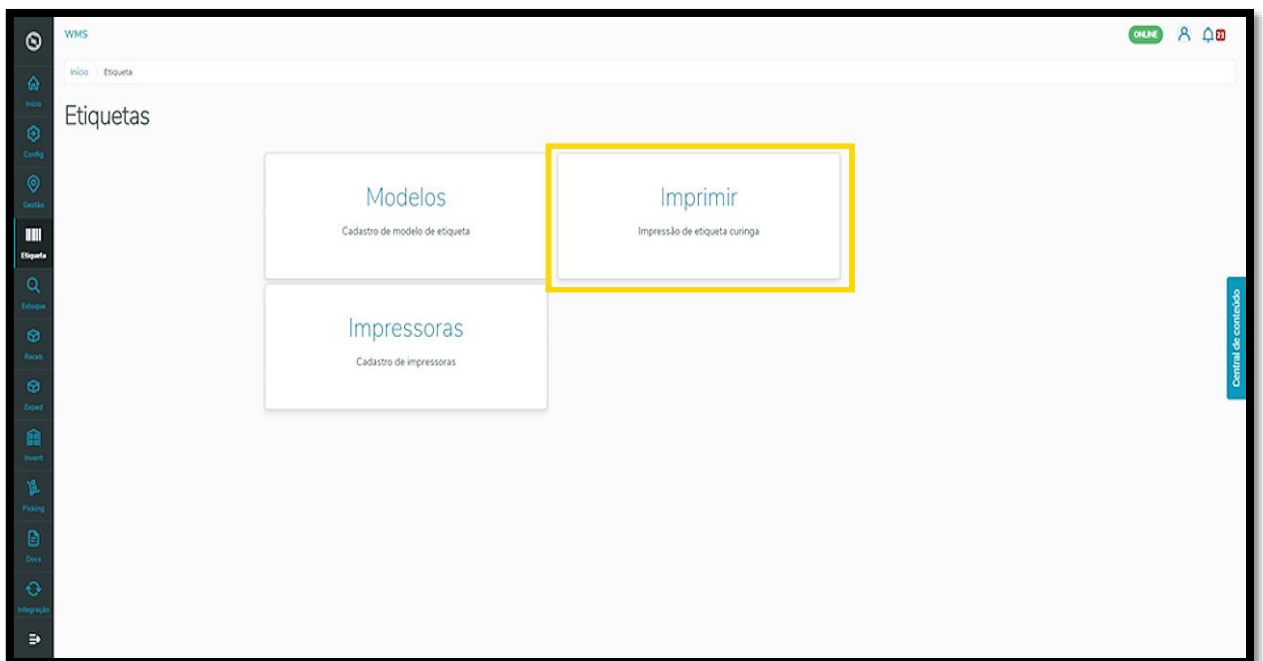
WMS

ONLINE

Início
Config
Gestão
Etiqueta
Estoque
Receb
Exped
Invent
Picking
Docs
Integração

Início / Etiqueta

Etiquetas

Modelos
Cadastro de modelo de etiqueta

Imprimir
Impressão de etiqueta curinga

Impressoras
Cadastro de impressoras

Central de conteúdo